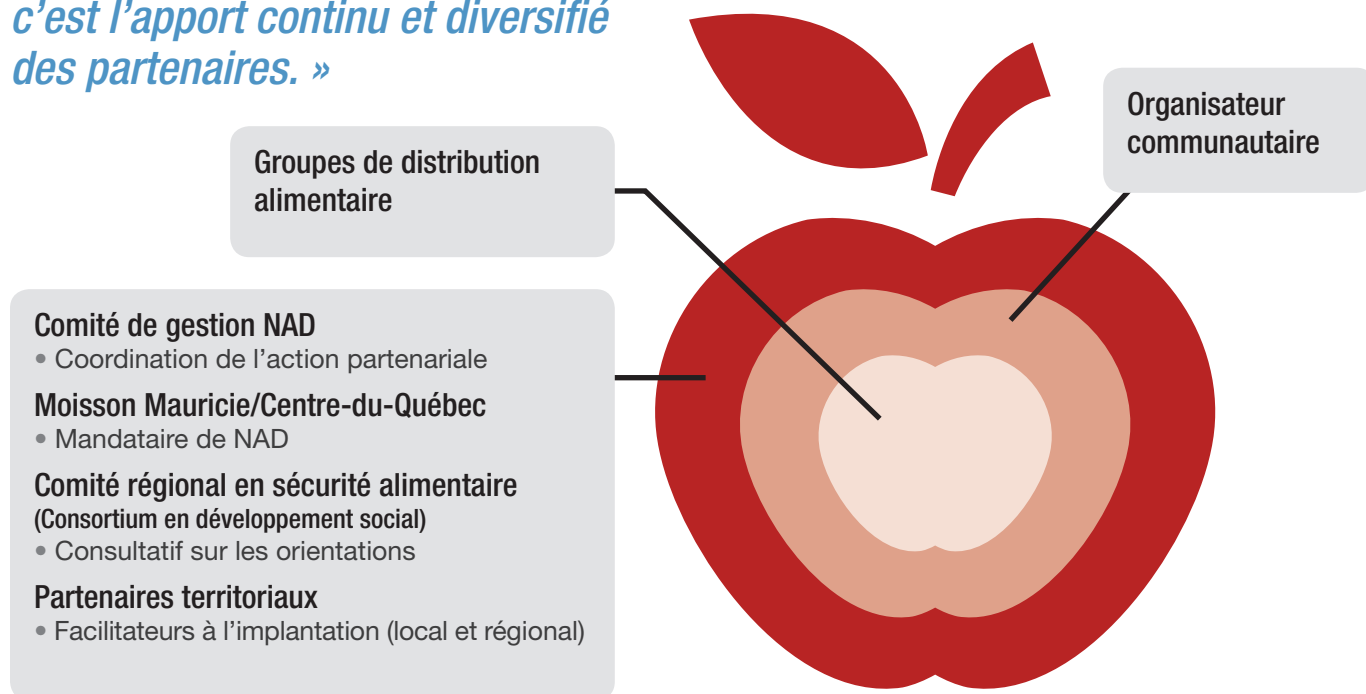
c’est l’apport continu et diversifié des partenaires. »

Groupes de distribution alimentaire

Organisateur communautaire

Comité de gestion NAD
• Coordination de l’action partenariale

Moisson Mauricie/Centre-du-Québec
• Mandataire de NAD

Comité régional en sécurité alimentaire (Consortium en développement social)
• Consultatif sur les orientations

Partenaires territoriaux
• Facilitateurs à l’implantation (local et régional)